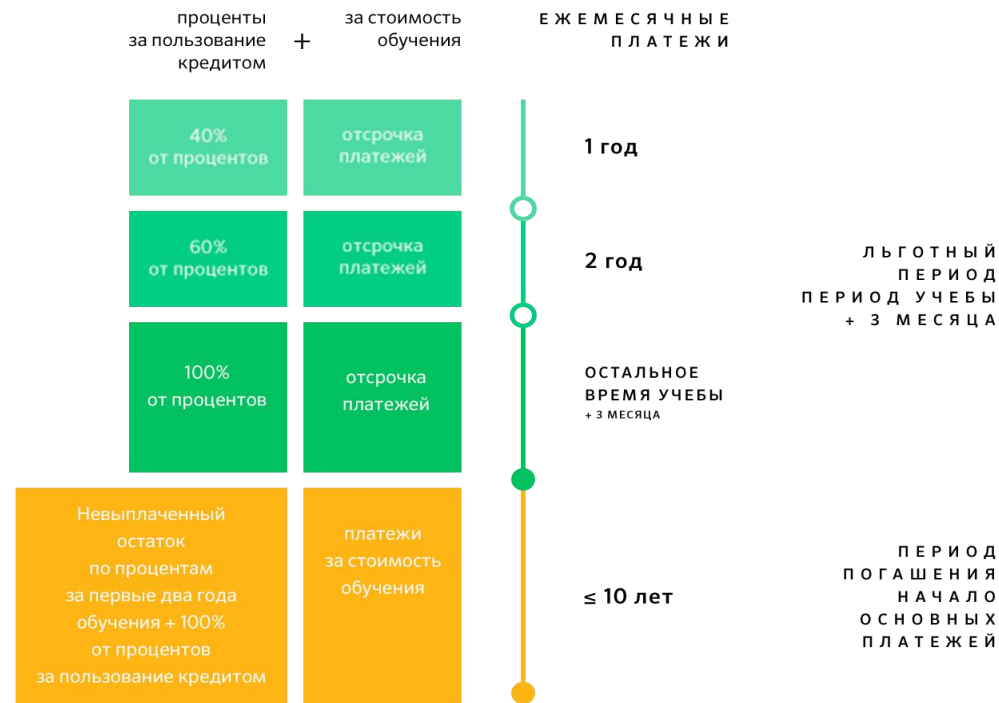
проценты за пользование кредитом + за стоимость обучения

ЕЖЕМЕСЯЧНЫЕ ПЛАТЕЖИ

40% от процентов

отсрочка платежей

1 год

60% от процентов

отсрочка платежей

2 год

ЛЬГОТНЫЙ ПЕРИОД ПЕРИОД УЧЕБЫ + 3 МЕСЯЦА

100% от процентов

отсрочка платежей

ОСТАЛЬНОЕ ВРЕМЯ УЧЕБЫ
+ 3 МЕСЯЦА

Невыплаченный остаток по процентам за первые два года обучения + 100% от процентов за пользование кредитом

платежи за стоимость обучения

≤ 10 лет

ПЕРИОД ПОГАШЕНИЯ НАЧАЛО ОСНОВНЫХ ПЛАТЕЖЕЙ